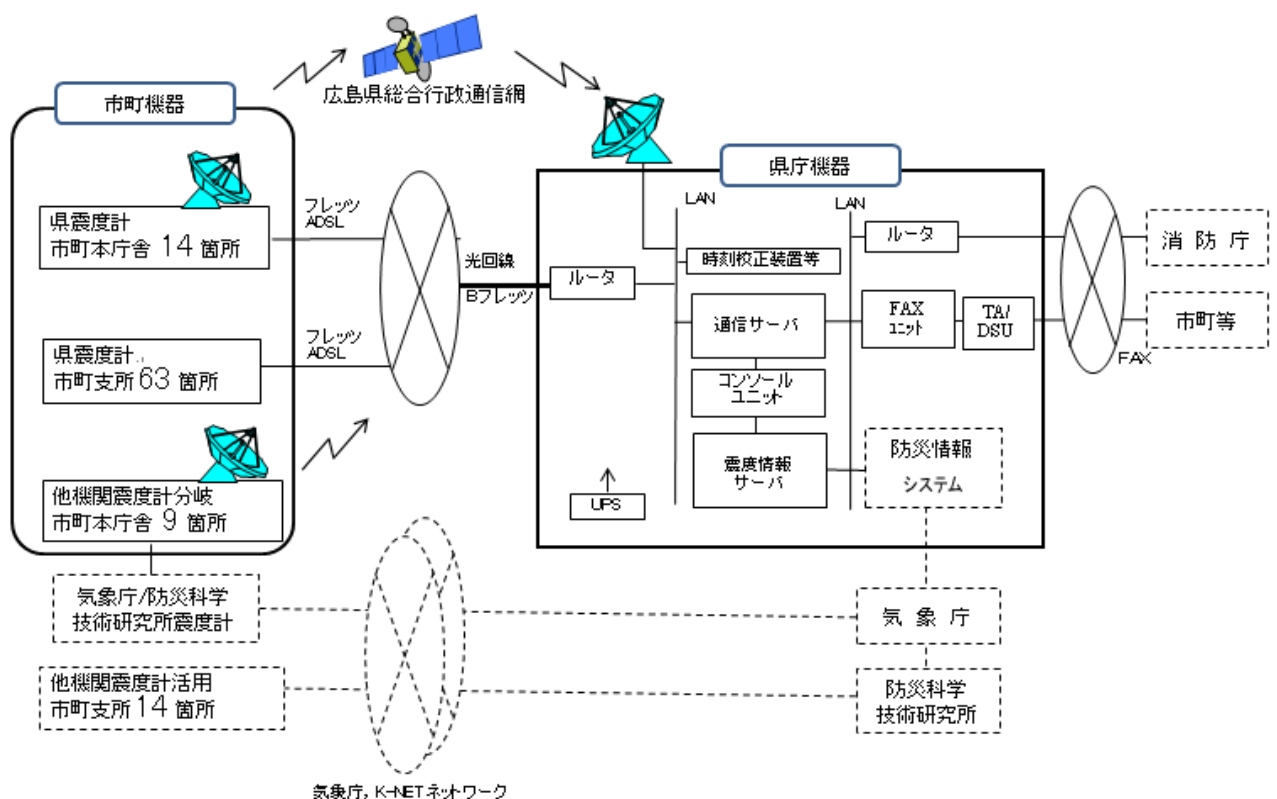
広島県総合行政通信網

市町機器

県震度計
市町本庁舎 14 箇所

フレッツ
ADSL

県震度計
市町支所 63 箇所

フレッツ
ADSL

他機関震度計分岐
市町本庁舎 9 箇所

光回線
Bフレッツ

県庁機器

LAN

LAN

ルータ

時刻校正装置等

通信サーバ

コンソール
ユニット

震度情報
サーバ

UPS

ルータ

FAX
ユニット

TA/
DSU

防災情報
システム

消 防 庁

市町等

FAX

気象庁/防災科学
技術研究所震度計

他機関震度計活用
市町支所 14 箇所

気 象 庁

防災科学
技術研究所

気象庁, K-NET ネットワーク